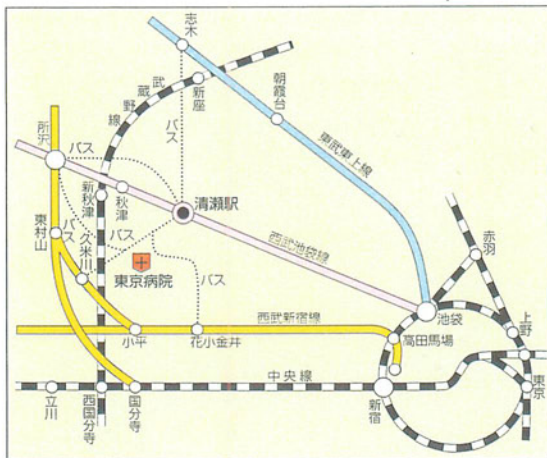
志木
朝霞台
武蔵野線
新座
バス
東武東上線
所沢
バス
新秋津
秋津
清瀬駅
東村山
バス
久米川
バス
西武池袋線
赤羽
東京病院
バス
西武新宿線
池袋
上野
小平
花小金井
高田馬場
中央線
立川
西国分寺
国分寺
新宿
東京